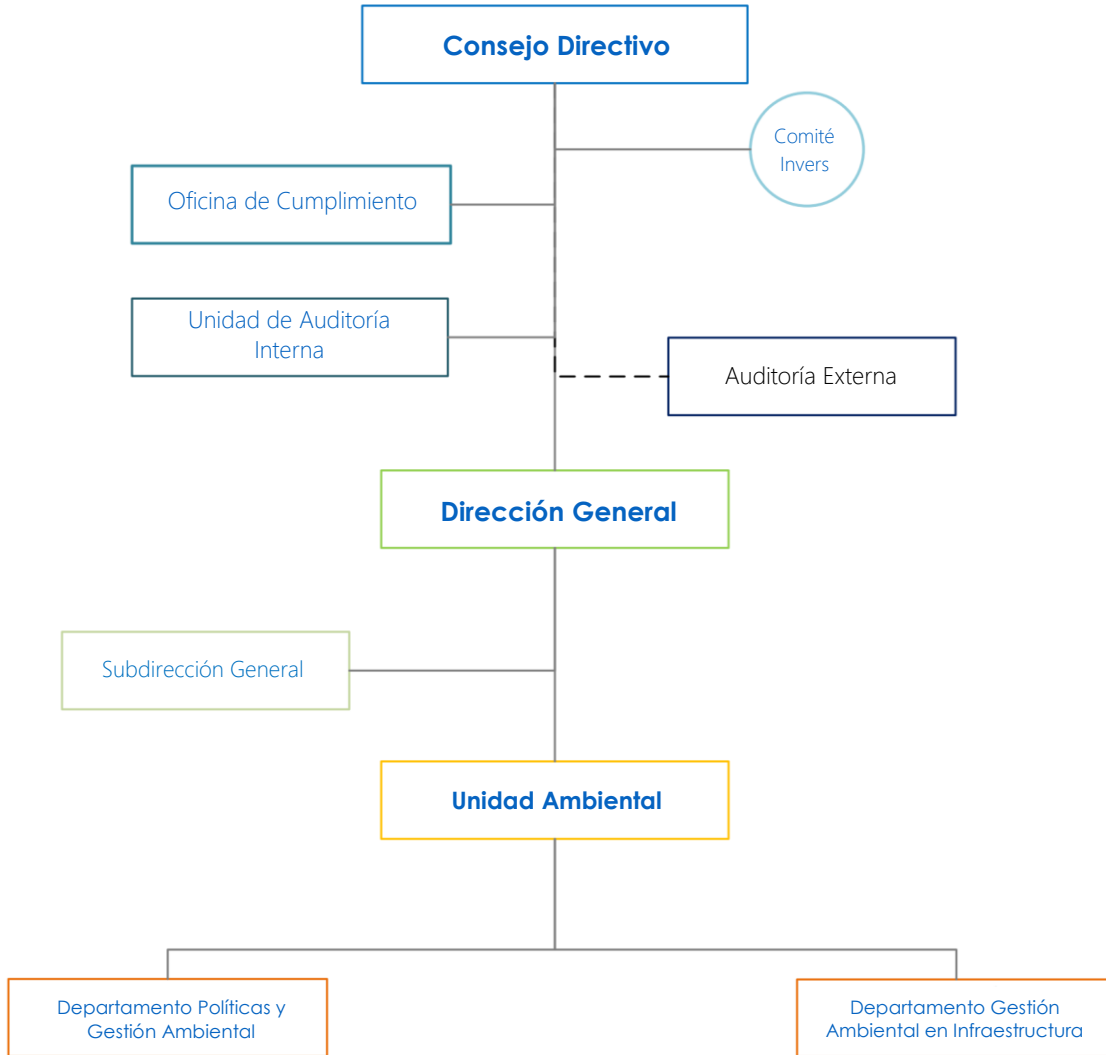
Consejo Directivo

Comité Invers

Oficina de Cumplimiento

Unidad de Auditoría Interna

Auditoría Externa

Dirección General

Subdirección General

Unidad Ambiental

Departamento Políticas y Gestión Ambiental

Departamento Gestión Ambiental en Infraestructura